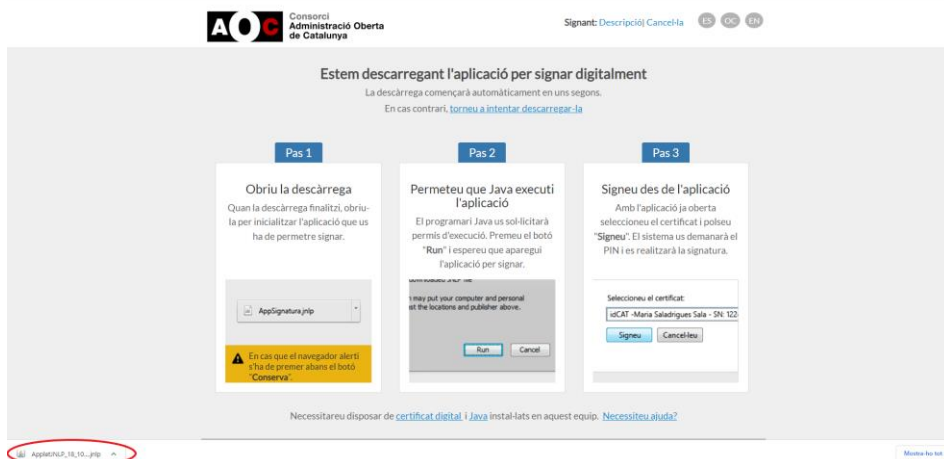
AOC Consorci Administració Oberta de Catalunya

Signant: Descripció| Cancel·la ES OC EN

Estem descarregant l'aplicació per signar digitalment

La descàrrega començarà automàticament en uns segons.

En cas contrari, torneu a intentar descarregar-la

Pas 1

Obriu la descàrrega

Quan la descàrrega finalitzi, obriu-la per inicialitzar l'aplicació que us ha de permetre signar.

AppSignatura.jnlp

En cas que el navegador alerti s'ha de premer abans el botó "Conserva".

Pas 2

Permeteu que Java executi l'aplicació

El programari Java us sol·licitarà permís d'execució. Premeu el botó "Run" i espereu que aparegui l'aplicació per signar.

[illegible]

n may put your computer and personal st the locations and publisher above.

Run Cancel

Pas 3

Signeu des de l'aplicació

Amb l'aplicació ja oberta seleccioneu el certificat i polseu "Signeu". El sistema us demanarà el PIN i es realitzarà la signatura.

Seleccioneu el certificat:

idCAT -Maria Saladrigues Sala - SN: 122

Signeu Cancel·leu

Necessitareu disposar de certificat digital i Java instal·lats en aquest equip. Necessiteu ajuda?

AppletJNLP_18_10....jnlp ^

Mostra-ho tot